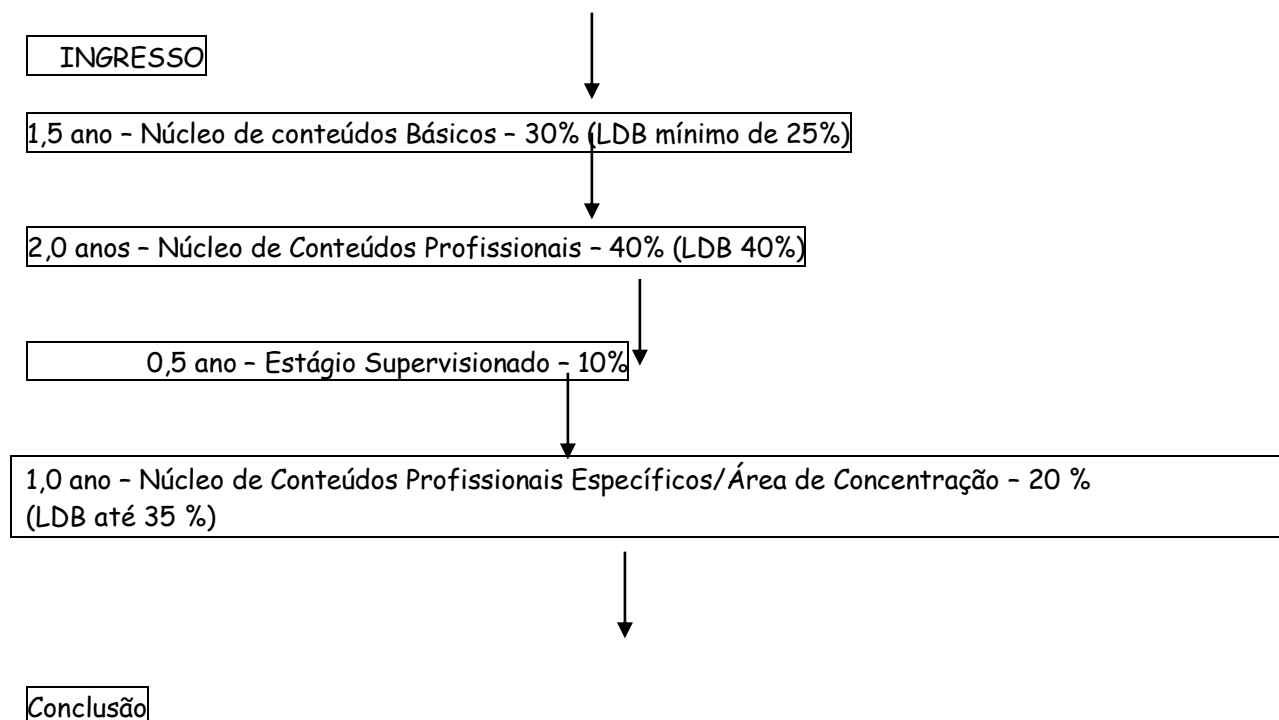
INGRESSO

1,5 ano – Núcleo de conteúdos Básicos – 30% (LDB mínimo de 25%)

2,0 anos – Núcleo de Conteúdos Profissionais – 40% (LDB 40%)

0,5 ano – Estágio Supervisionado – 10%

1,0 ano – Núcleo de Conteúdos Profissionais Específicos/Área de Concentração – 20 % (LDB até 35 %)

Conclusão